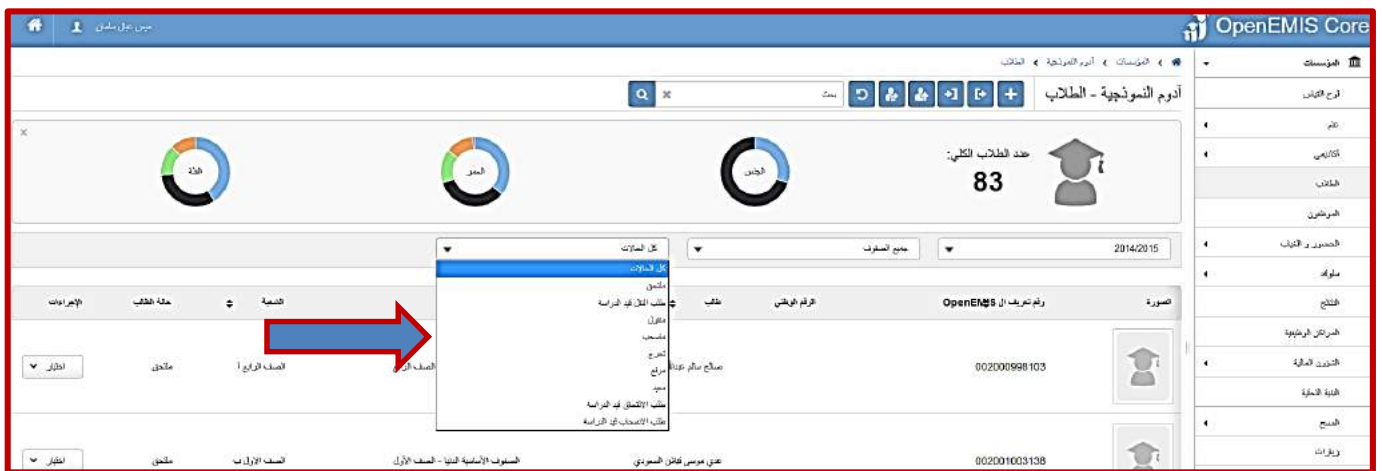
OpenEMIS Core

ميس عادل سليمان

المؤسسات > أدوم النموذجية > الطلاب

أدوم النموذجية - الطلاب

بحث

عدد الطلاب الكلي:
83

الجنس
العمر
الفئة

2014/2015
جميع الصفوف
كل الحالات

كل الحالات
ملتحق
طلب النقل قيد الدراسة
منقول
منسحب
تخرج
مرفع
معيد
طلب الالتحاق قيد الدراسة
طلب الانسحاب قيد الدراسة

الصورة
رقم تعريف ال OpenEMIS
الرقم الوطني
طالب
الشعبة
حالة الطالب
الإجراءات

002000998103
صلاح سالم عودة
الصف الرابع أ
ملتحق
اختيار

002001003138
عدي موسى قاسم السعودي
الصفوف الأساسية الدنيا - الصف الأول
الصف الأول ب
ملتحق
اختيار

المؤسسات
لوح القياس
عام
أكاديمي
الطلاب
الموظفين
الحضور و الغياب
مواد
النتائج
المراكز الوظيفية
الشؤون المالية
البنية التحتية
المسح
زيارات